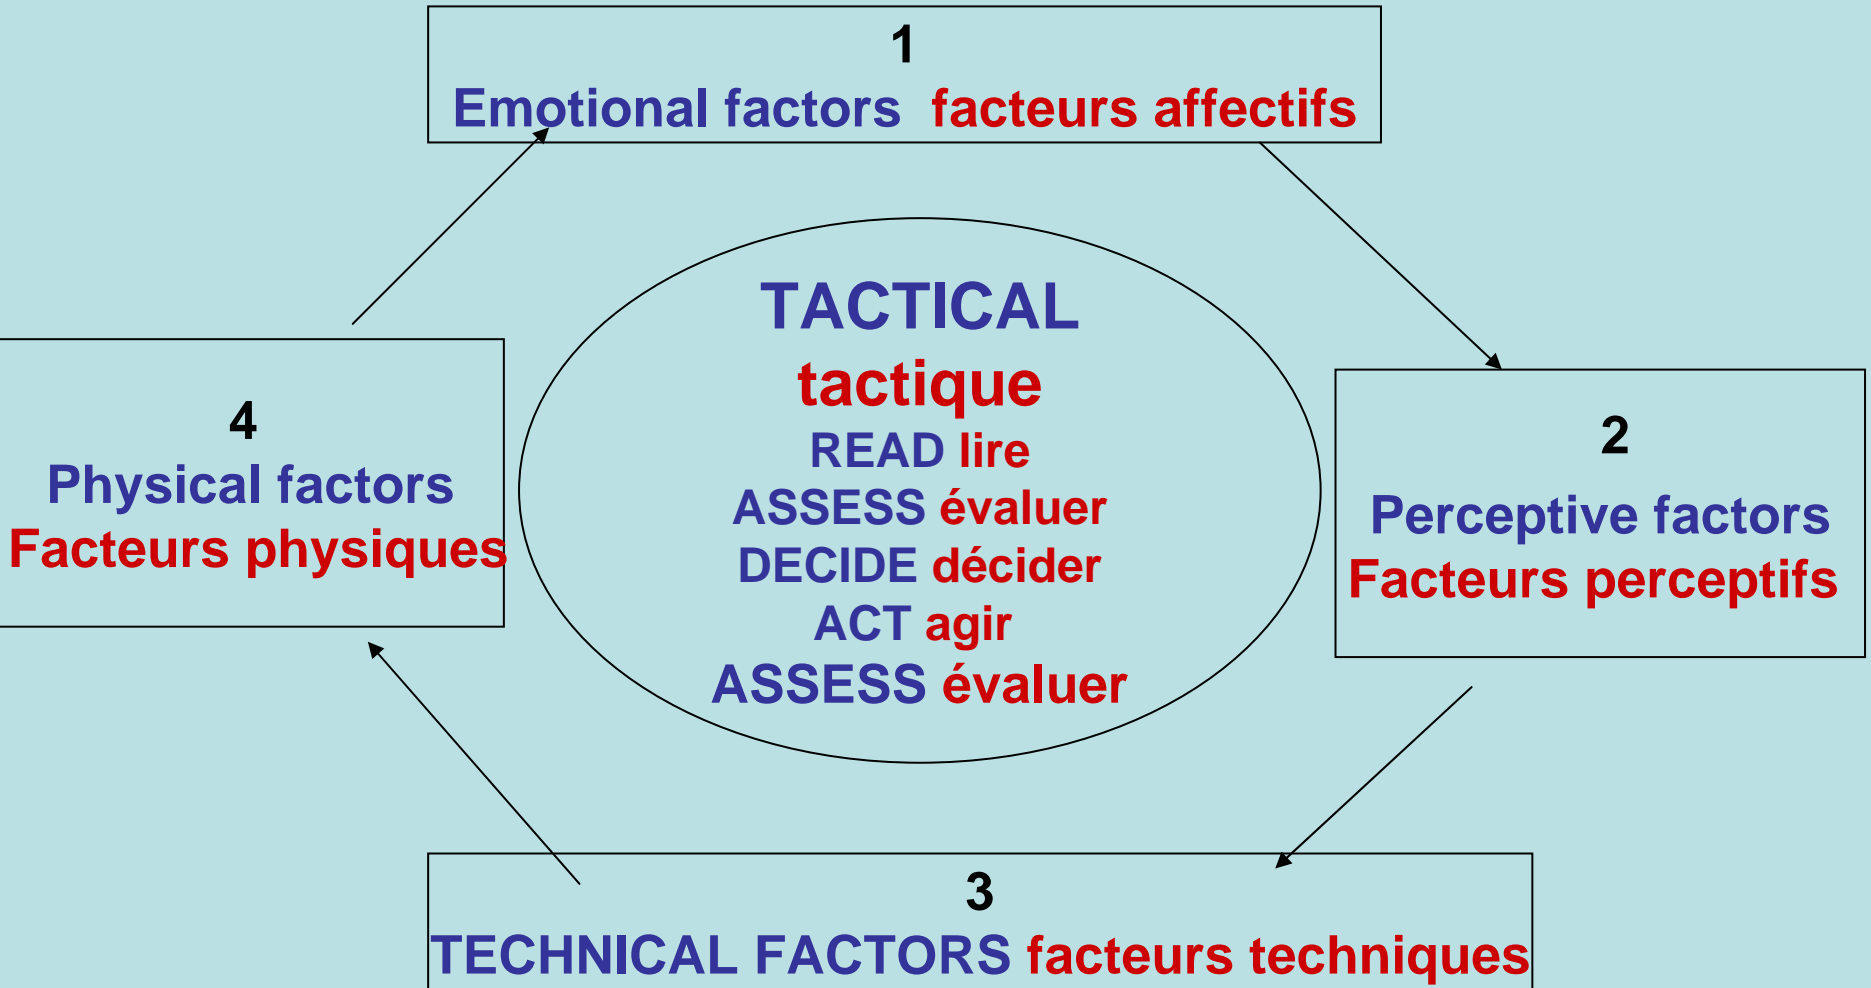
1
Emotional factors facteurs affectifs

4
Physical factors
Facteurs physiques

TACTICAL
tactique
READ lire
ASSESS évaluer
DECIDE décider
ACT agir
ASSESS évaluer

2
Perceptive factors
Facteurs perceptifs

3
TECHNICAL FACTORS facteurs techniques